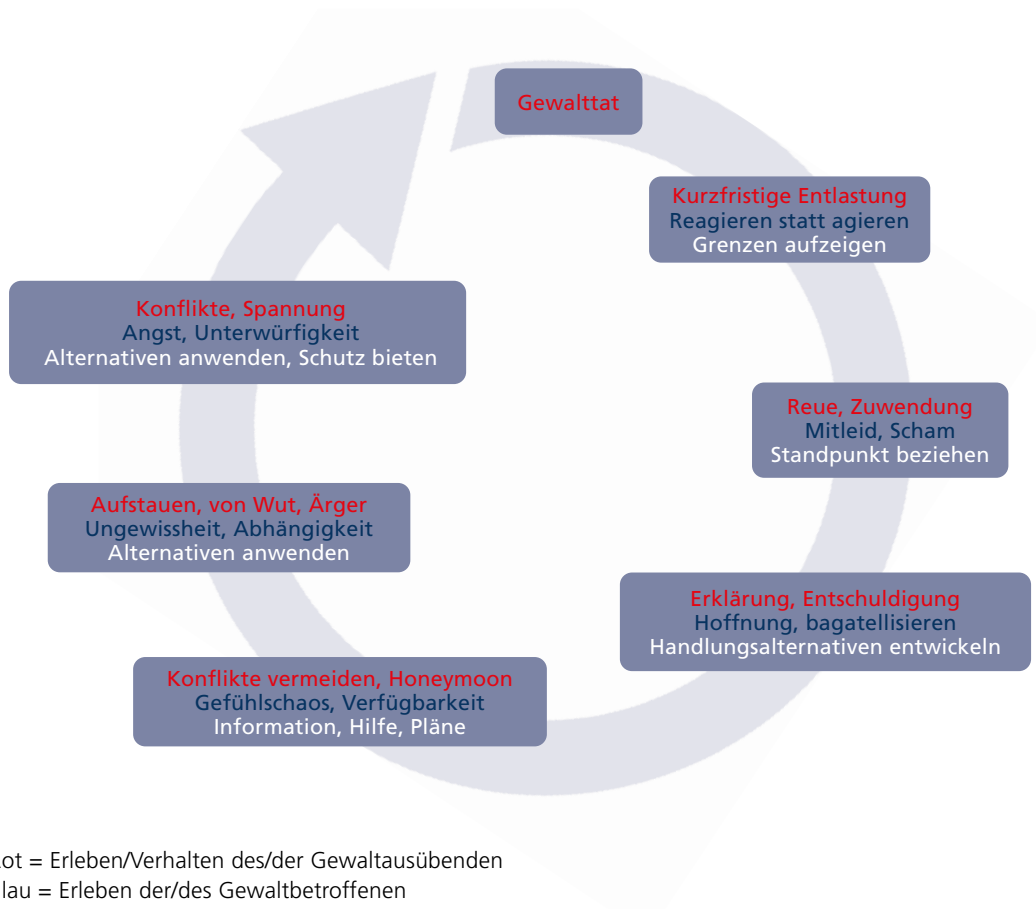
Gewalttat

Kurzfristige Entlastung
Reagieren statt agieren
Grenzen aufzeigen

Reue, Zuwendung
Mitleid, Scham
Standpunkt beziehen

Erklärung, Entschuldigung
Hoffnung, bagatellisieren
Handlungsalternativen entwickeln

Konflikte vermeiden, Honeymoon
Gefühlschaos, Verfügbarkeit
Information, Hilfe, Pläne

Aufstauen, von Wut, Ärger
Ungewissheit, Abhängigkeit
Alternativen anwenden

Konflikte, Spannung
Angst, Unterwürfigkeit
Alternativen anwenden, Schutz bieten

ot = Erleben/Verhalten des/der Gewaltausübenden
lau = Erleben der/des Gewaltbetroffenen